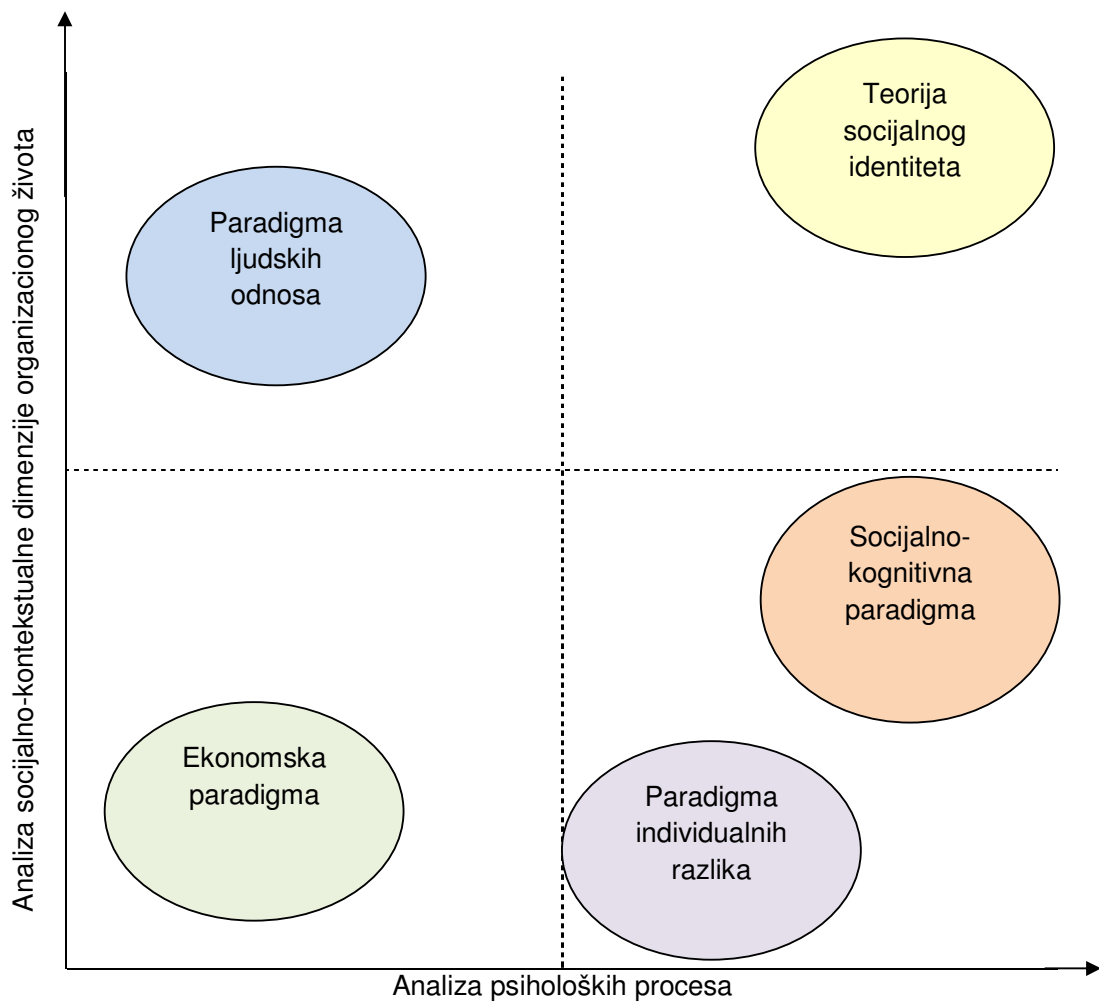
Analiza socijalno-kontekstualne dimenzije organizacionog života

Paradigma ljudskih odnosa

Teorija socijalnog identiteta

Socijalno-kognitivna paradigma

Ekonomska paradigma

Paradigma individualnih razlika

Analiza psiholoških procesa